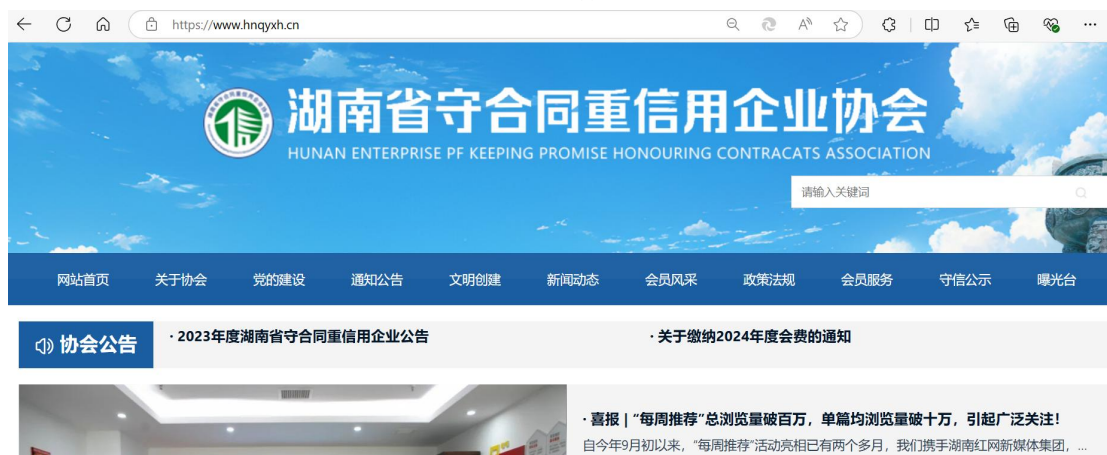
https://www.hnqyxh.cn

湖南省守合同重信用企业协会
HUNAN ENTERPRISE PF KEEPING PROMISE HONOURING CONTRACATS ASSOCIATION

请输入关键词

网站首页 关于协会 党的建设 通知公告 文明创建 新闻动态 会员风采 政策法规 会员服务 守信公示 曝光台

协会公告
· 2023年度湖南省守合同重信用企业公告
· 关于缴纳2024年度会费的通知

· 喜报 | "每周推荐"总浏览量破百万，单篇均浏览量破十万，引起广泛关注！
自今年9月初以来，"每周推荐"活动亮相已有两个多月，我们携手湖南红网新媒体集团，...